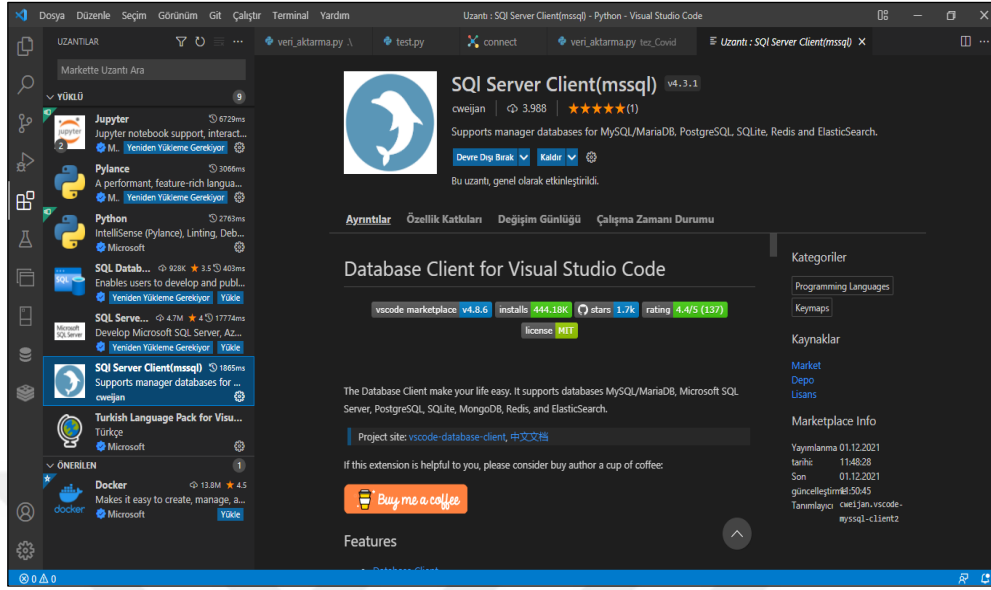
Dosya Düzenle Seçim Görünüm Git Çalıştır Terminal Yardım

Uzantı : SQI Server Client(mssql) - Python - Visual Studio Code

UZANTILAR

Markette Uzantı Ara

YÜKLÜ 9

Jupyter 6729ms
Jupyter notebook support, interact...
M. Yeniden Yükleme Gerekiyor

Pylance 3066ms
A performant, feature-rich langua...
M. Yeniden Yükleme Gerekiyor

Python 2763ms
IntelliSense (Pylance), Linting, Deb...
Microsoft

SQL Datab... 928K 3.5 403ms
Enables users to develop and publ...
Yeniden Yükleme Gerekiyor Yükle

SQL Serve... 4.7M 4 17774ms
Develop Microsoft SQL Server, Az...
Yeniden Yükleme Gerekiyor Yükle

SQI Server Client(mssql) 1865ms
Supports manager databases for ...
cweijan

Turkish Language Pack for Visu...
Türkçe
Microsoft

ÖNERİLEN 1

Docker 13.8M 4.5
Makes it easy to create, manage, a...
Microsoft Yükle

veri_aktarma.py .\ | test.py | connect | veri_aktarma.py tez_Covid | Uzantı : SQI Server Client(mssql)

SQI Server Client(mssql) v4.3.1
cweijan | 3.988 | ★★★★★(1)
Supports manager databases for MySQL/MariaDB, PostgreSQL, SQLite, Redis and ElasticSearch.
Devre Dışı Bırak | Kaldır
Bu uzantı, genel olarak etkinleştirildi.

Ayrıntılar | Özellik Katkıları | Değişim Günlüğü | Çalışma Zamanı Durumu

Database Client for Visual Studio Code

vscode marketplace v4.8.6 | installs 444.18K | stars 1.7k | rating 4.4/5 (137)
license MIT

The Database Client make your life easy. It supports databases MySQL/MariaDB, Microsoft SQL Server, PostgreSQL, SQLite, MongoDB, Redis, and ElasticSearch.

Project site: vscode-database-client, 中文文档

If this extension is helpful to you, please consider buy author a cup of coffee:

Buy me a coffee

Features

Kategoriler
Programming Languages
Keymaps

Kaynaklar
Market
Depo
Lisans

Marketplace Info
Yayımlanma tarihi 01.12.2021 11:48:28
Son güncelleştirme 01.12.2021 11:50:45
Tanımlayıcı cweijan.vscode-mysql-client2

⊗ 0 ⚠ 0